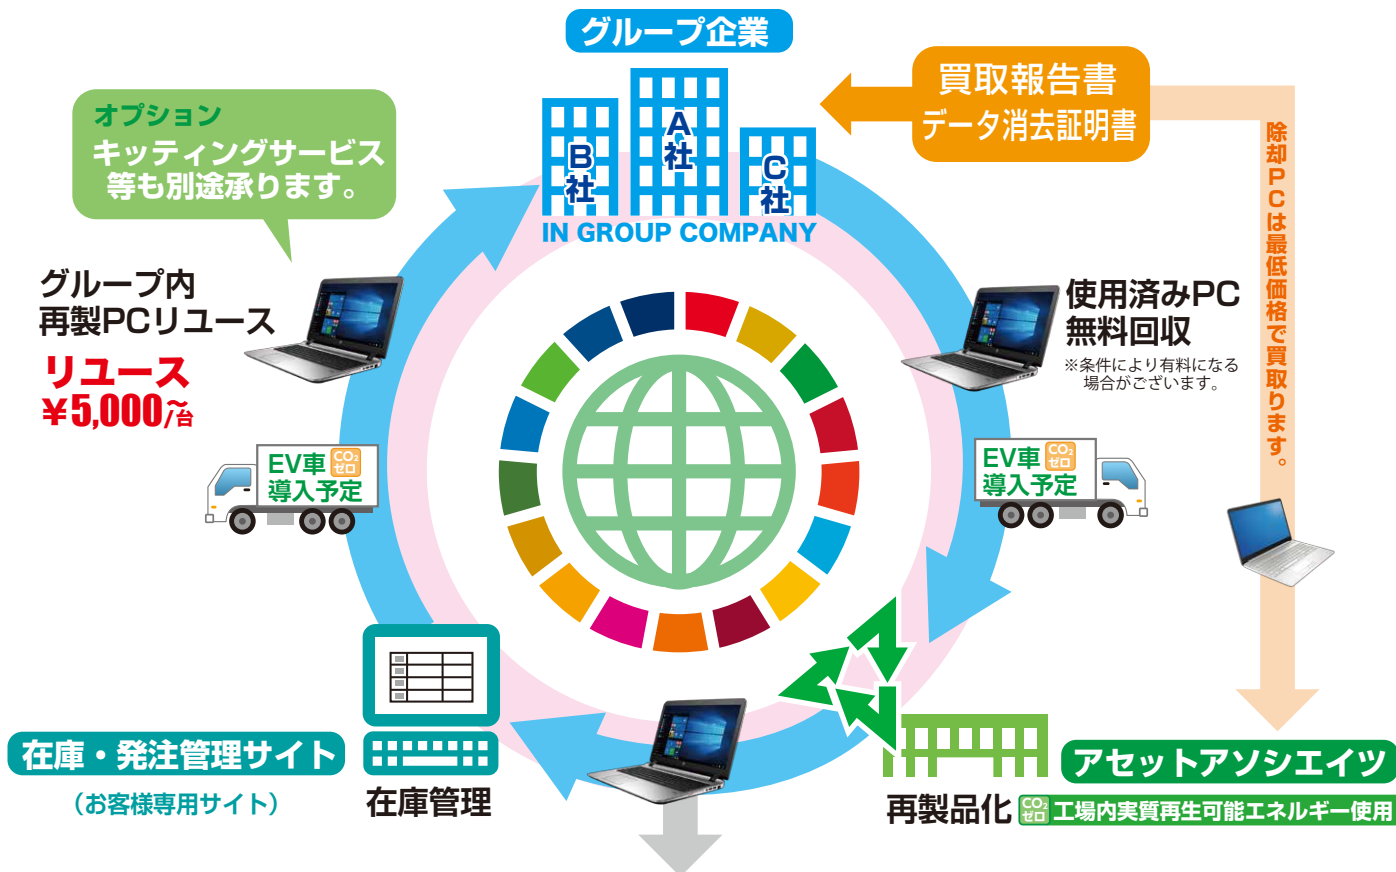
グループ企業

買取報告書
データ消去証明書

除却PCは最低価格で買取ります。

B社
A社
C社
IN GROUP COMPANY

オプション
キッティングサービス
等も別途承ります。

グループ内
再製PCリユース
リユース
¥5,000~/台

使用済みPC
無料回収
※条件により有料になる場合がございます。

EV車 $CO_2$ ゼロ
導入予定

EV車 $CO_2$ ゼロ
導入予定

在庫・発注管理サイト
（お客様専用サイト）

在庫管理

再製品化

アセットアソシエイツ
$CO_2$ ゼロ 工場内実質再生可能エネルギー使用